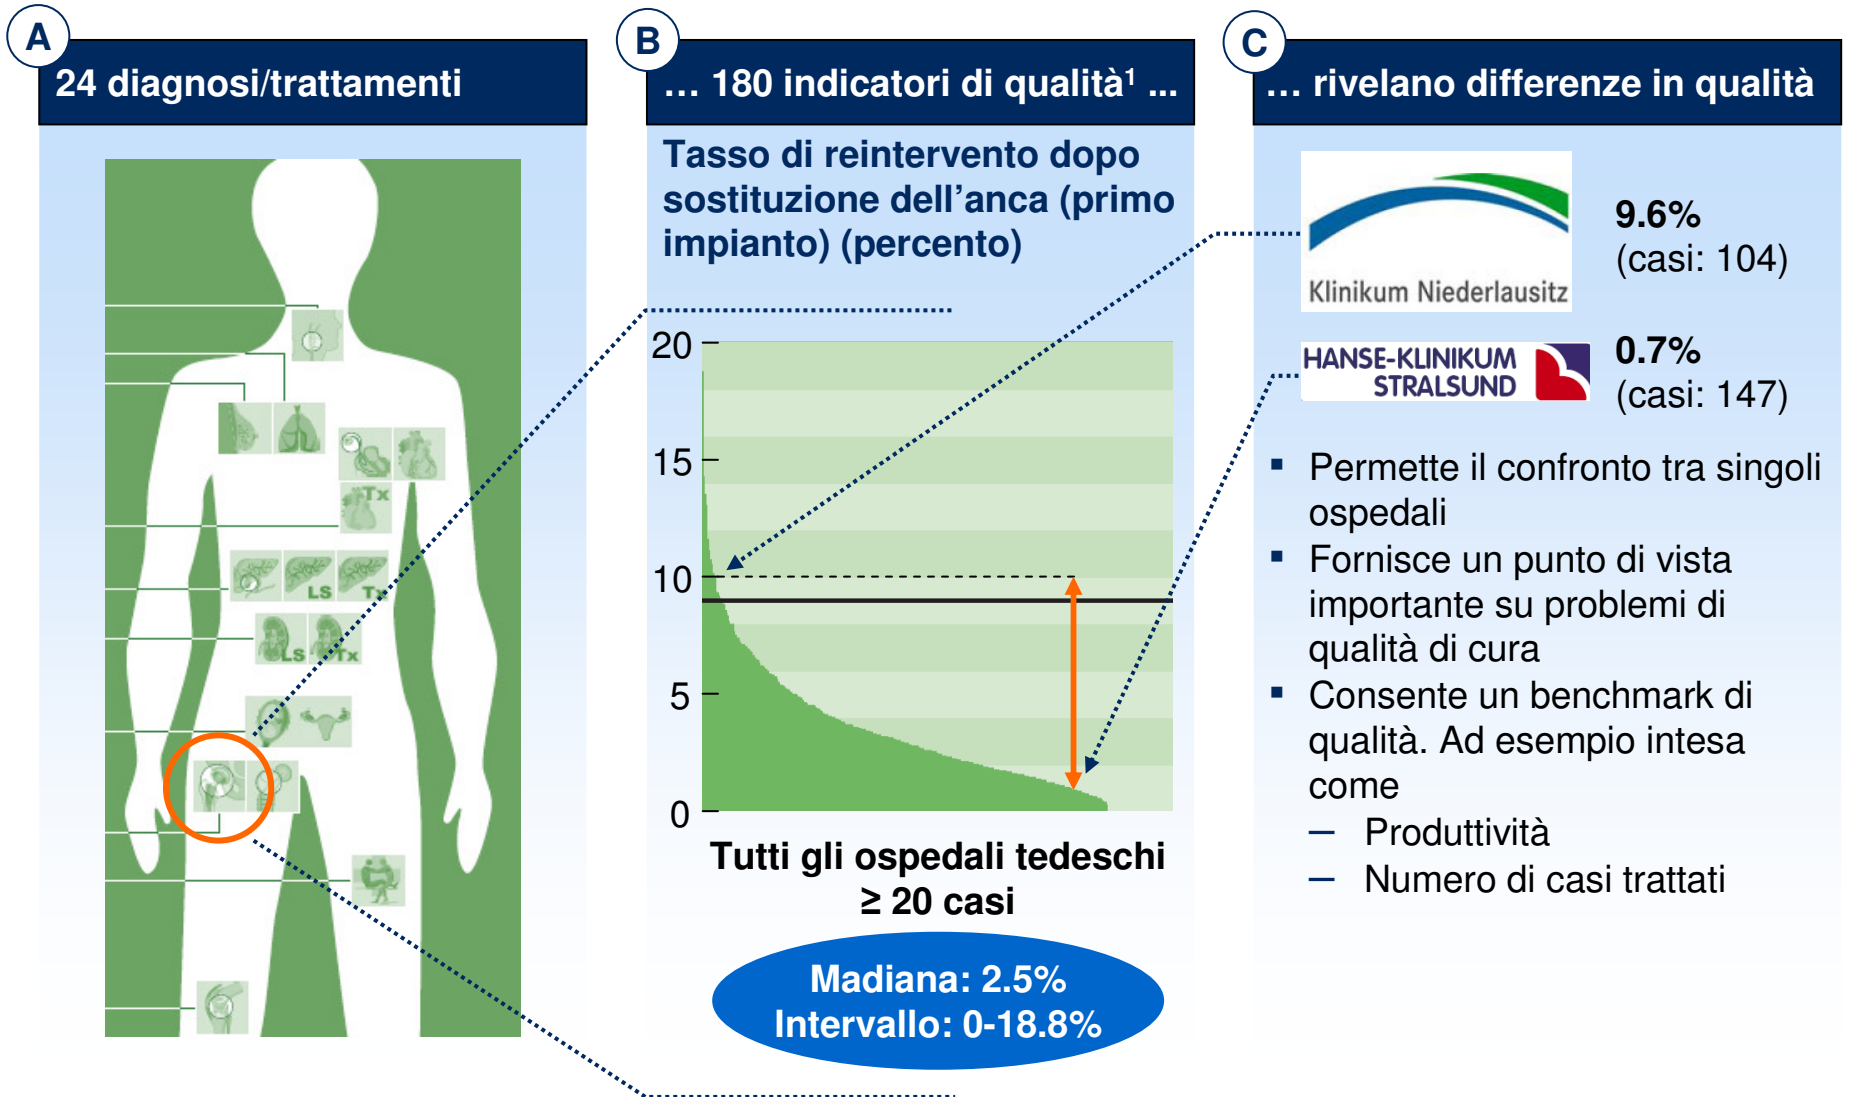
A

24 diagnosi/trattamenti

LS

Tx

LS

Tx

LS

Tx

B

… 180 indicatori di qualità¹ …

Tasso di reintervento dopo sostituzione dell’anca (primo impianto) (percento)

20

15

10

5

0

Tutti gli ospedali tedeschi ≥ 20 casi

Madiana: 2.5%
Intervallo: 0-18.8%

C

… rivelano differenze in qualità

Klinikum Niederlausitz

9.6%
(casi: 104)

HANSE-KLINIKUM STRALSUND

0.7%
(casi: 147)

▪ Permette il confronto tra singoli ospedali
▪ Fornisce un punto di vista importante su problemi di qualità di cura
▪ Consente un benchmark di qualità. Ad esempio intesa come
– Produttività
– Numero di casi trattati